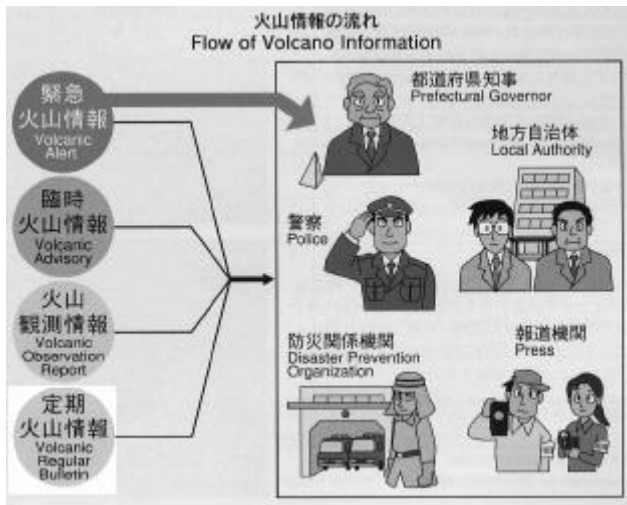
火山情報の流れ
Flow of Volcano Information

緊急
火山情報
Volcanic Alert

臨時
火山情報
Volcanic Advisory

火山
観測情報
Volcanic Observation Report

定期
火山情報
Volcanic Regular Bulletin

都道府県知事
Prefectural Governor

地方自治体
Local Authority

警察
Police

防災関係機関
Disaster Prevention Organization

報道機関
Press